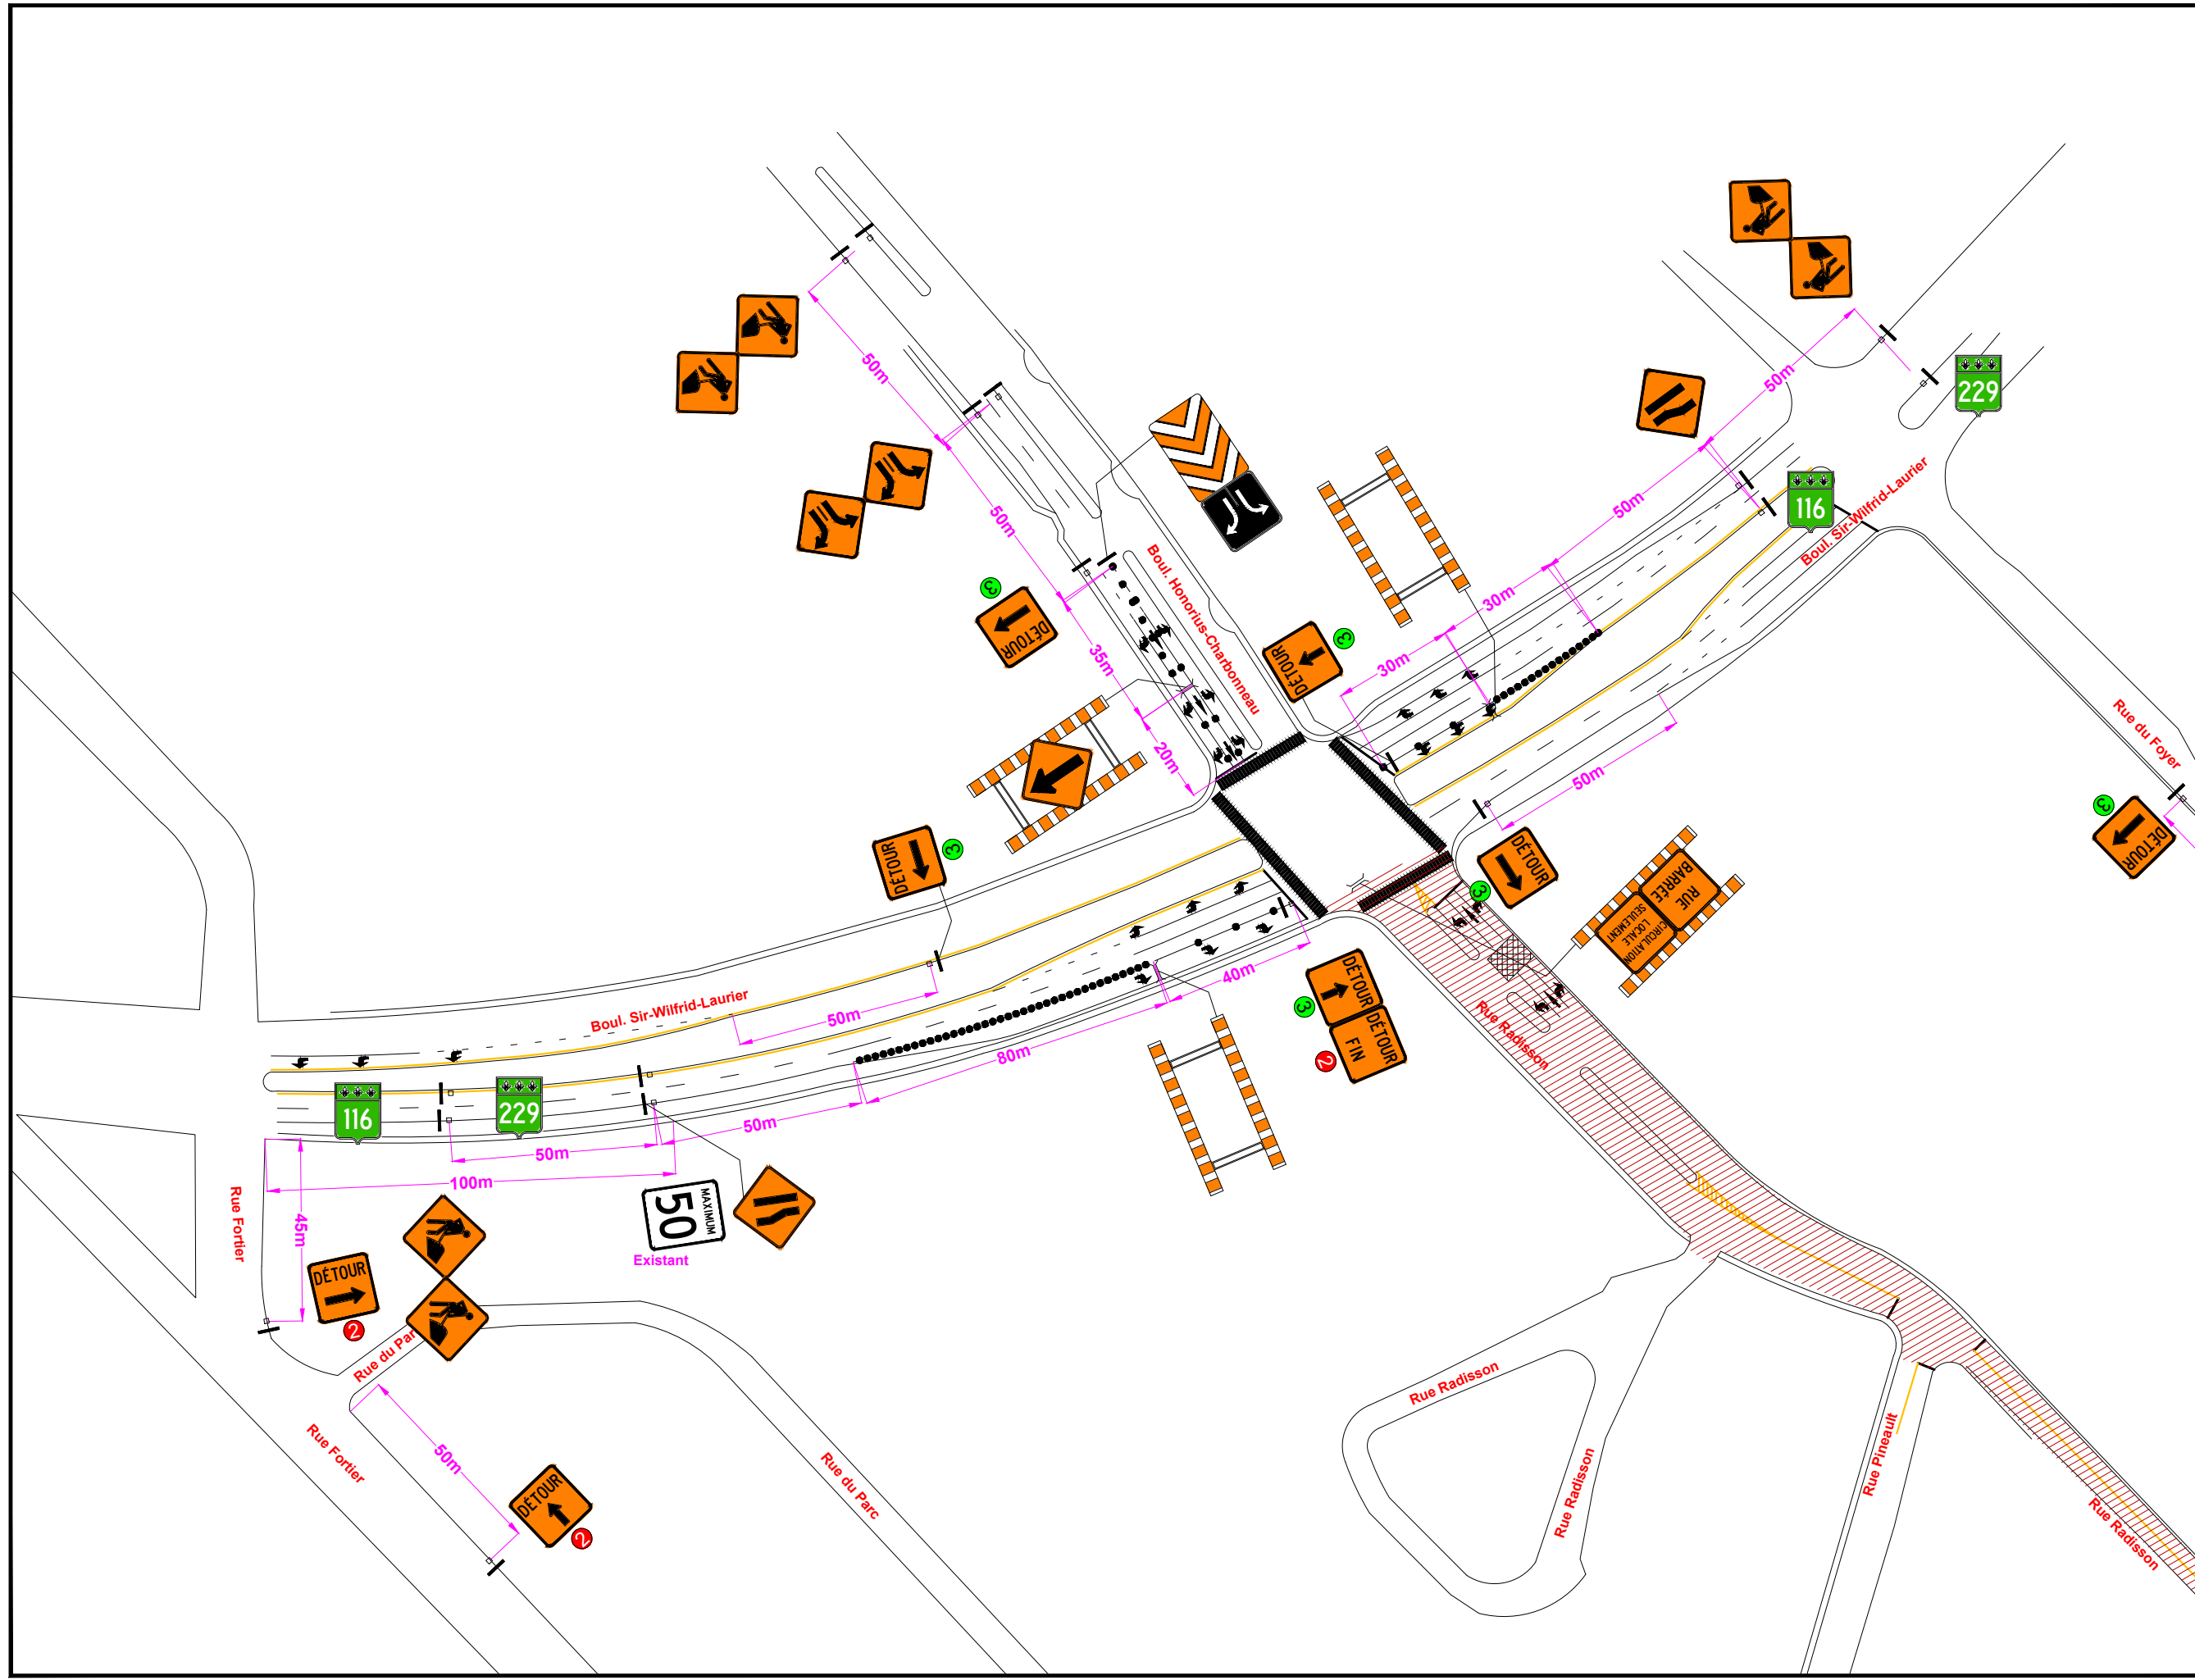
50m
50m
3
DÉTOUR
Boul. Honorius-Charbonneau
35m
20m
3
DÉTOUR
50m
229
116
Boul. Sir-Wilfrid-Laurier
50m
30m
30m
3
DÉTOUR
50m
Rue du Foyer
3
DÉTOUR
3
DÉTOUR
RUE BARRÉE
CIRCULATION LOCALE SEULEMENT
40m
3
DÉTOUR
DÉTOUR FIN
2
Rue Radisson
Boul. Sir-Wilfrid-Laurier
50m
80m
116
229
50m
50m
100m
MAXIMUM 50
Existant
Rue Fortier
45m
DÉTOUR
2
Rue du Parc
Rue Fortier
50m
DÉTOUR
2
Rue du Parc
Rue Radisson
Rue Radisson
Rue Pineault
Rue Radisson